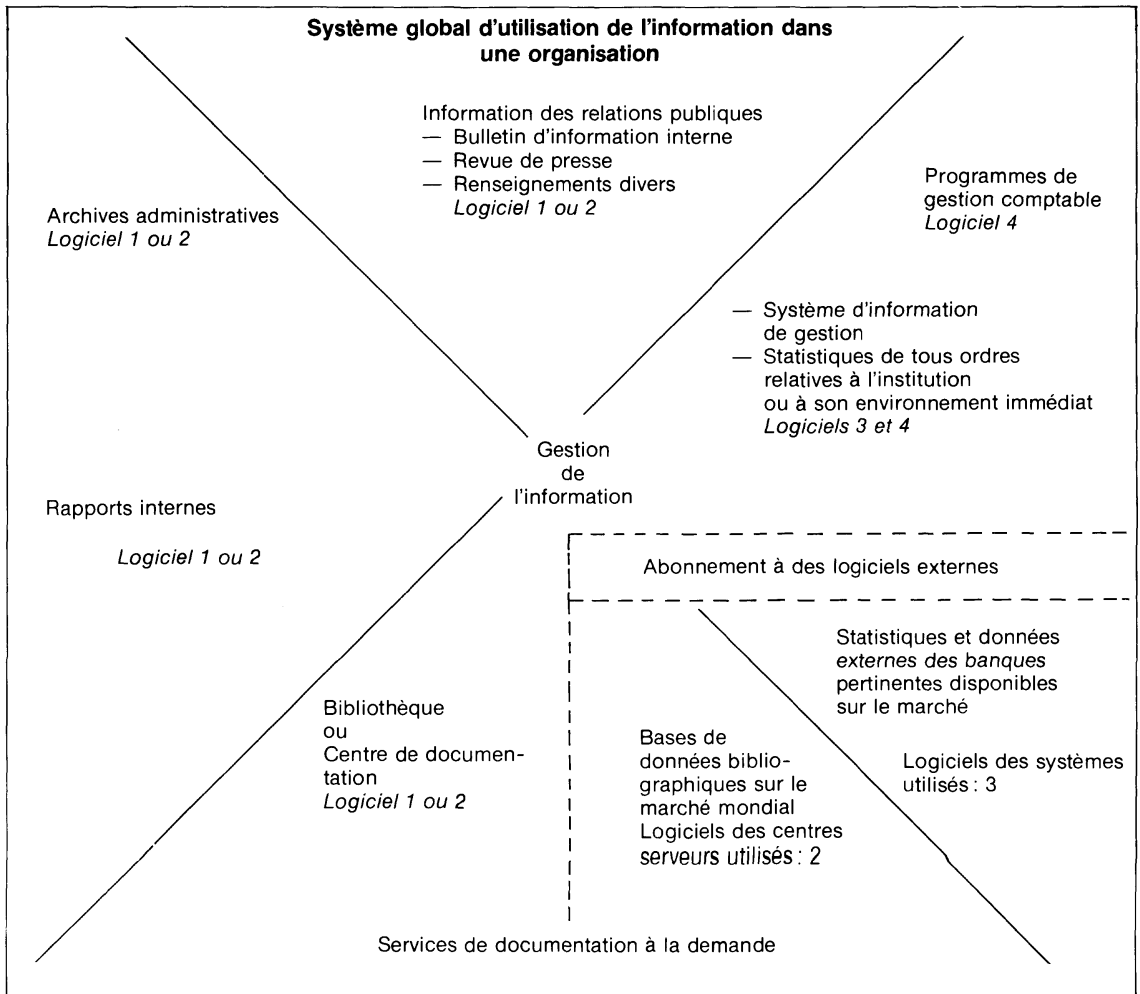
**Système global d'utilisation de l'information dans une organisation**

Information des relations publiques
— Bulletin d'information interne
— Revue de presse
— Renseignements divers
*Logiciel 1 ou 2*

Archives administratives
*Logiciel 1 ou 2*

Programmes de gestion comptable
*Logiciel 4*

— Système d'information de gestion
— Statistiques de tous ordres relatives à l'institution ou à son environnement immédiat
*Logiciels 3 et 4*

Gestion de l'information

Rapports internes

*Logiciel 1 ou 2*

Abonnement à des logiciels externes

Statistiques et données *externes des banques* pertinentes disponibles sur le marché

Logiciels des systèmes utilisés : 3

Bibliothèque ou Centre de documentation
*Logiciel 1 ou 2*

Bases de données bibliographiques sur le marché mondial
Logiciels des centres serveurs utilisés : 2

Services de documentation à la demande